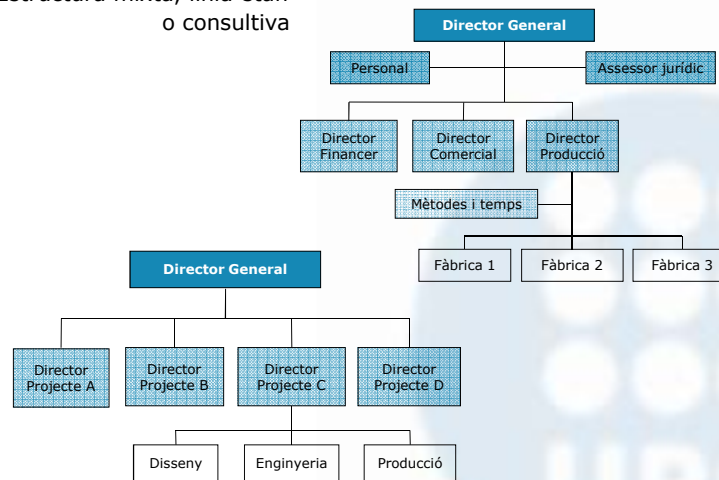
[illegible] mixta, línia staff
o consultiva

Director General

Personal

Assessor jurídic

Director Financer

Director Comercial

Director Producció

Mètodes i temps

Fàbrica 1

Fàbrica 2

Fàbrica 3

Director General

Director Projecte A

Director Projecte B

Director Projecte C

Director Projecte D

Disseny

Enginyeria

Producció